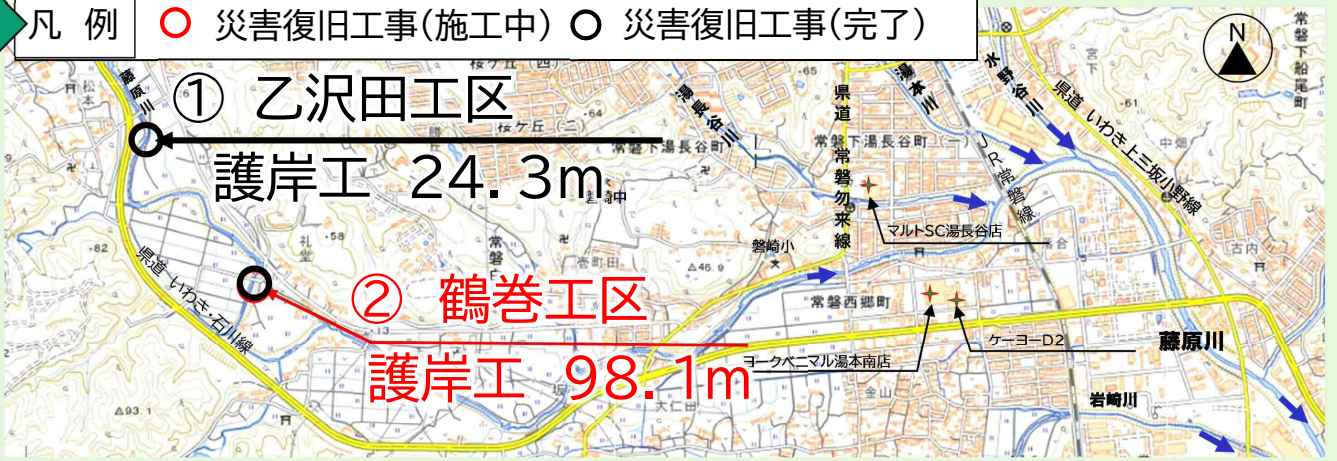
凡 例 ○ 災害復旧工事(施工中) ○ 災害復旧工事(完了)

N

① 乙沢田工区
護岸工 24.3m

② 鶴巻工区
護岸工 98.1m

藤原川
湯長谷川
湯本川
水野谷川
県道 いわき上三坂小野線
県道 常磐勿来線
JR常磐線
県道 いわき石川線
常磐下湯長谷町
桜ケ丘
常磐西郷町
常磐下船尾町
磐崎小
マルトSC湯長谷店
ケーヨーD2
ヨークベニマル湯本南店
藤原川
岩崎川
金山
大仁田
松本
礼堂
中畑
古内
宮下
△46.9
△93.1
-82
-58
-13
-61
-64